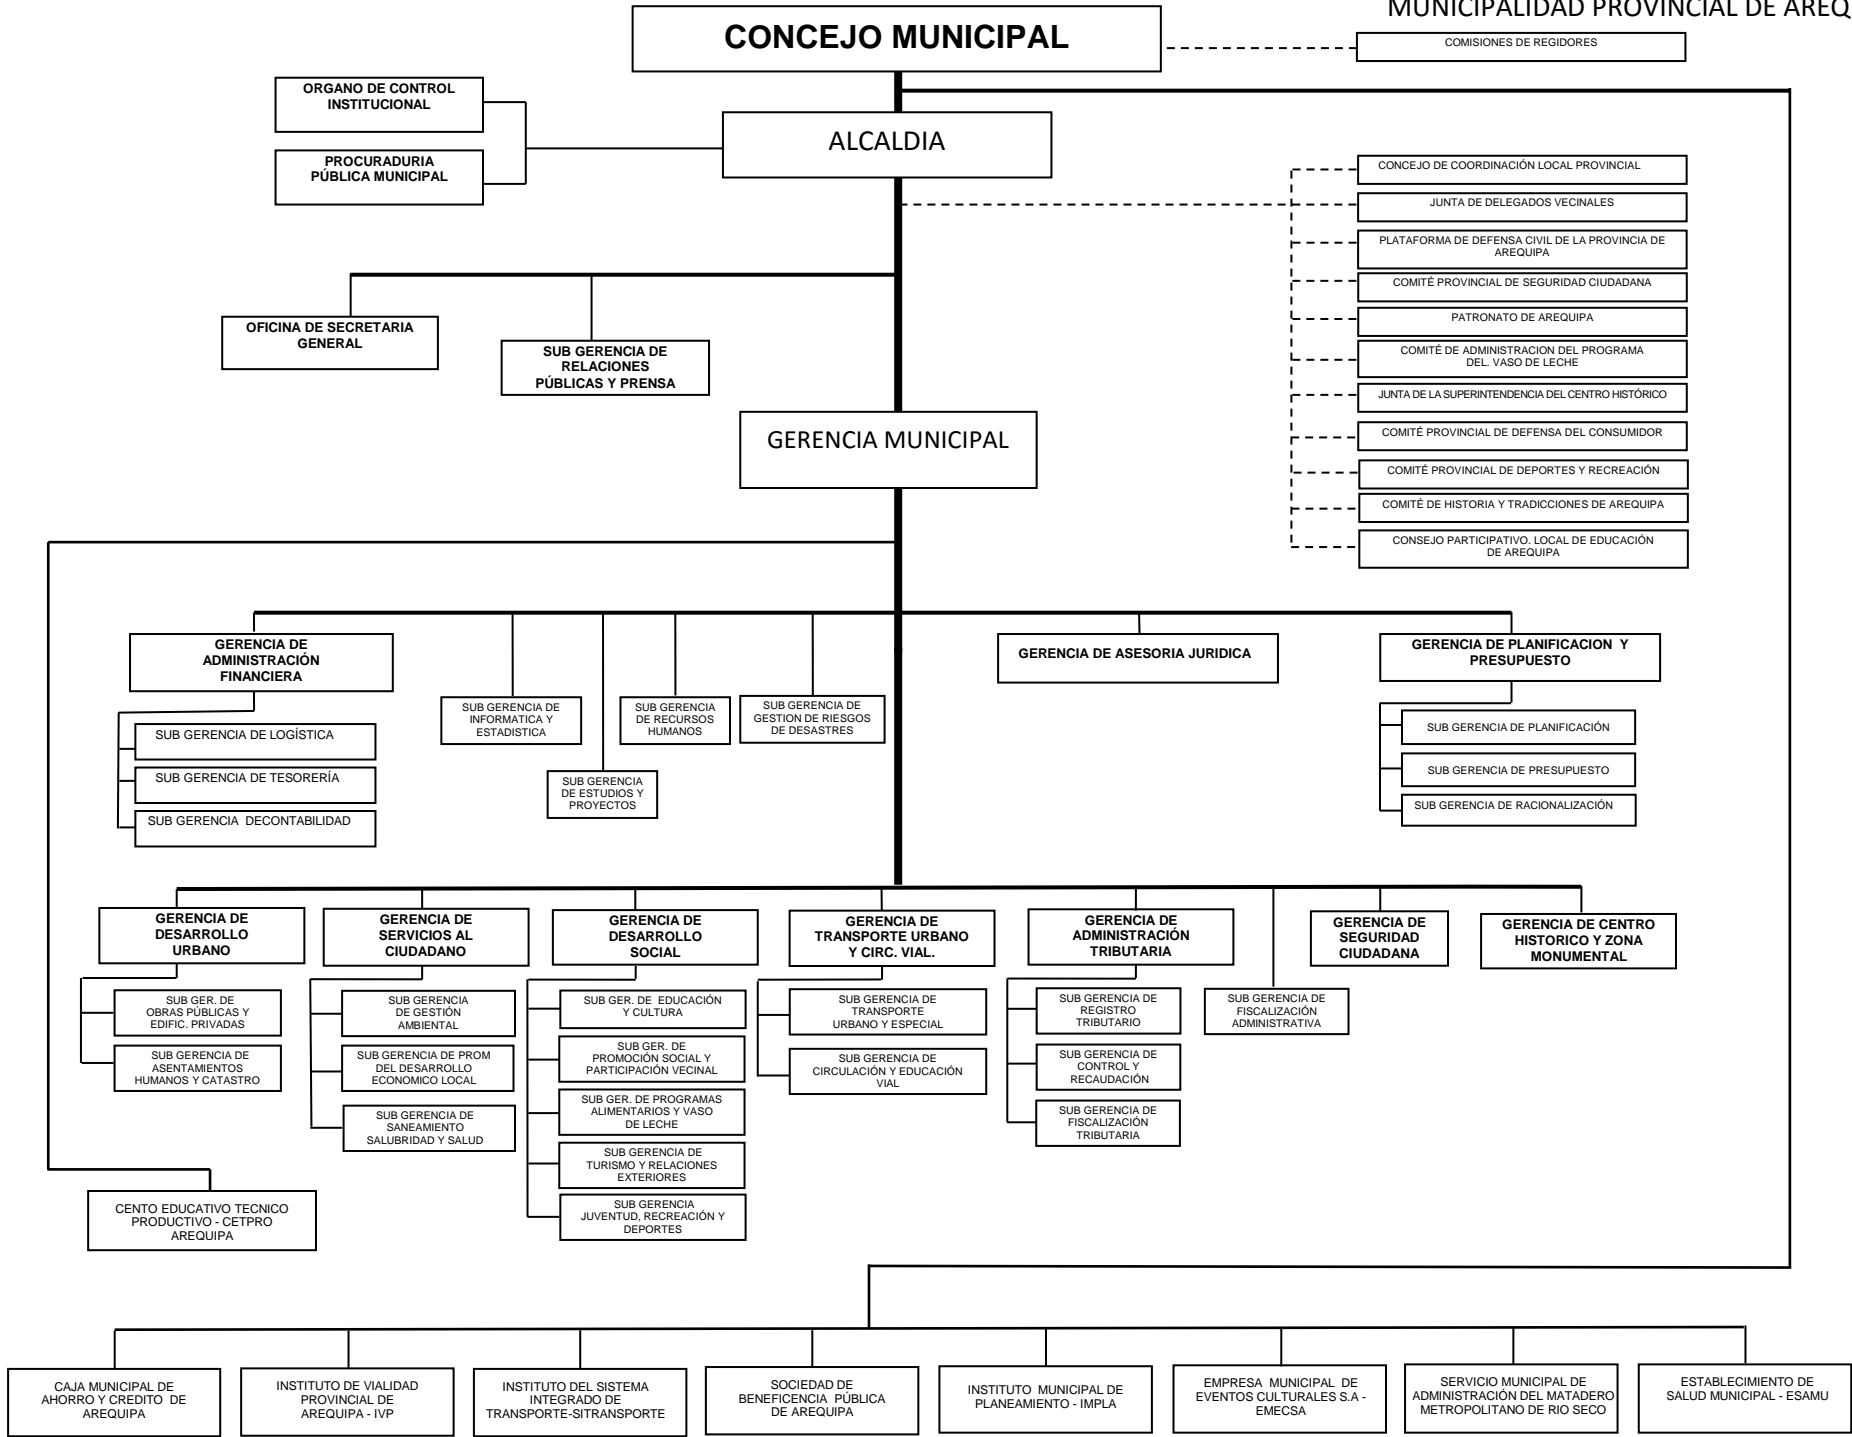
MUNICIPALIDAD PROVINCIAL DE AREQ

CONCEJO MUNICIPAL

COMISIONES DE REGIDORES

ORGANO DE CONTROL INSTITUCIONAL

PROCURADURIA PÚBLICA MUNICIPAL

ALCALDIA

CONCEJO DE COORDINACIÓN LOCAL PROVINCIAL

JUNTA DE DELEGADOS VECINALES

PLATAFORMA DE DEFENSA CIVIL DE LA PROVINCIA DE AREQUIPA

COMITÉ PROVINCIAL DE SEGURIDAD CIUDADANA

PATRONATO DE AREQUIPA

COMITÉ DE ADMINISTRACION DEL PROGRAMA DEL. VASO DE LECHE

JUNTA DE LA SUPERINTENDENCIA DEL CENTRO HISTÓRICO

COMITÉ PROVINCIAL DE DEFENSA DEL CONSUMIDOR

COMITÉ PROVINCIAL DE DEPORTES Y RECREACIÓN

COMITÉ DE HISTORIA Y TRADICCIONES DE AREQUIPA

CONSEJO PARTICIPATIVO. LOCAL DE EDUCACIÓN DE AREQUIPA

OFICINA DE SECRETARIA GENERAL

SUB GERENCIA DE RELACIONES PÚBLICAS Y PRENSA

GERENCIA MUNICIPAL

GERENCIA DE ADMINISTRACIÓN FINANCIERA

SUB GERENCIA DE LOGÍSTICA

SUB GERENCIA DE TESORERÍA

SUB GERENCIA DECONTABILIDAD

SUB GERENCIA DE INFORMATICA Y ESTADISTICA

SUB GERENCIA DE ESTUDIOS Y PROYECTOS

SUB GERENCIA DE RECURSOS HUMANOS

SUB GERENCIA DE GESTION DE RIESGOS DE DESASTRES

GERENCIA DE ASESORIA JURIDICA

GERENCIA DE PLANIFICACION Y PRESUPUESTO

SUB GERENCIA DE PLANIFICACIÓN

SUB GERENCIA DE PRESUPUESTO

SUB GERENCIA DE RACIONALIZACIÓN

GERENCIA DE DESARROLLO URBANO

SUB GER. DE OBRAS PÚBLICAS Y EDIFIC. PRIVADAS

SUB GERENCIA DE ASENTAMIENTOS HUMANOS Y CATASTRO

GERENCIA DE SERVICIOS AL CIUDADANO

SUB GERENCIA DE GESTIÓN AMBIENTAL

SUB GERENCIA DE PROM DEL DESARROLLO ECONOMICO LOCAL

SUB GERENCIA DE SANEAMIENTO SALUBRIDAD Y SALUD

GERENCIA DE DESARROLLO SOCIAL

SUB GER. DE EDUCACIÓN Y CULTURA

SUB GER. DE PROMOCIÓN SOCIAL Y PARTICIPACIÓN VECINAL

SUB GER. DE PROGRAMAS ALIMENTARIOS Y VASO DE LECHE

SUB GERENCIA DE TURISMO Y RELACIONES EXTERIORES

SUB GERENCIA JUVENTUD, RECREACIÓN Y DEPORTES

GERENCIA DE TRANSPORTE URBANO Y CIRC. VIAL.

SUB GERENCIA DE TRANSPORTE URBANO Y ESPECIAL

SUB GERENCIA DE CIRCULACIÓN Y EDUCACIÓN VIAL

GERENCIA DE ADMINISTRACIÓN TRIBUTARIA

SUB GERENCIA DE REGISTRO TRIBUTARIO

SUB GERENCIA DE CONTROL Y RECAUDACIÓN

SUB GERENCIA DE FISCALIZACIÓN TRIBUTARIA

SUB GERENCIA DE FISCALIZACIÓN ADMINISTRATIVA

GERENCIA DE SEGURIDAD CIUDADANA

GERENCIA DE CENTRO HISTORICO Y ZONA MONUMENTAL

CENTO EDUCATIVO TECNICO PRODUCTIVO - CETPRO AREQUIPA

CAJA MUNICIPAL DE AHORRO Y CREDITO DE AREQUIPA

INSTITUTO DE VIALIDAD PROVINCIAL DE AREQUIPA - IVP

INSTITUTO DEL SISTEMA INTEGRADO DE TRANSPORTE-SITRANSPORTE

SOCIEDAD DE BENEFICENCIA PÚBLICA DE AREQUIPA

INSTITUTO MUNICIPAL DE PLANEAMIENTO - IMPLA

EMPRESA MUNICIPAL DE EVENTOS CULTURALES S.A - EMECSA

SERVICIO MUNICIPAL DE ADMINISTRACIÓN DEL MATADERO METROPOLITANO DE RIO SECO

ESTABLECIMIENTO DE SALUD MUNICIPAL - ESAMU